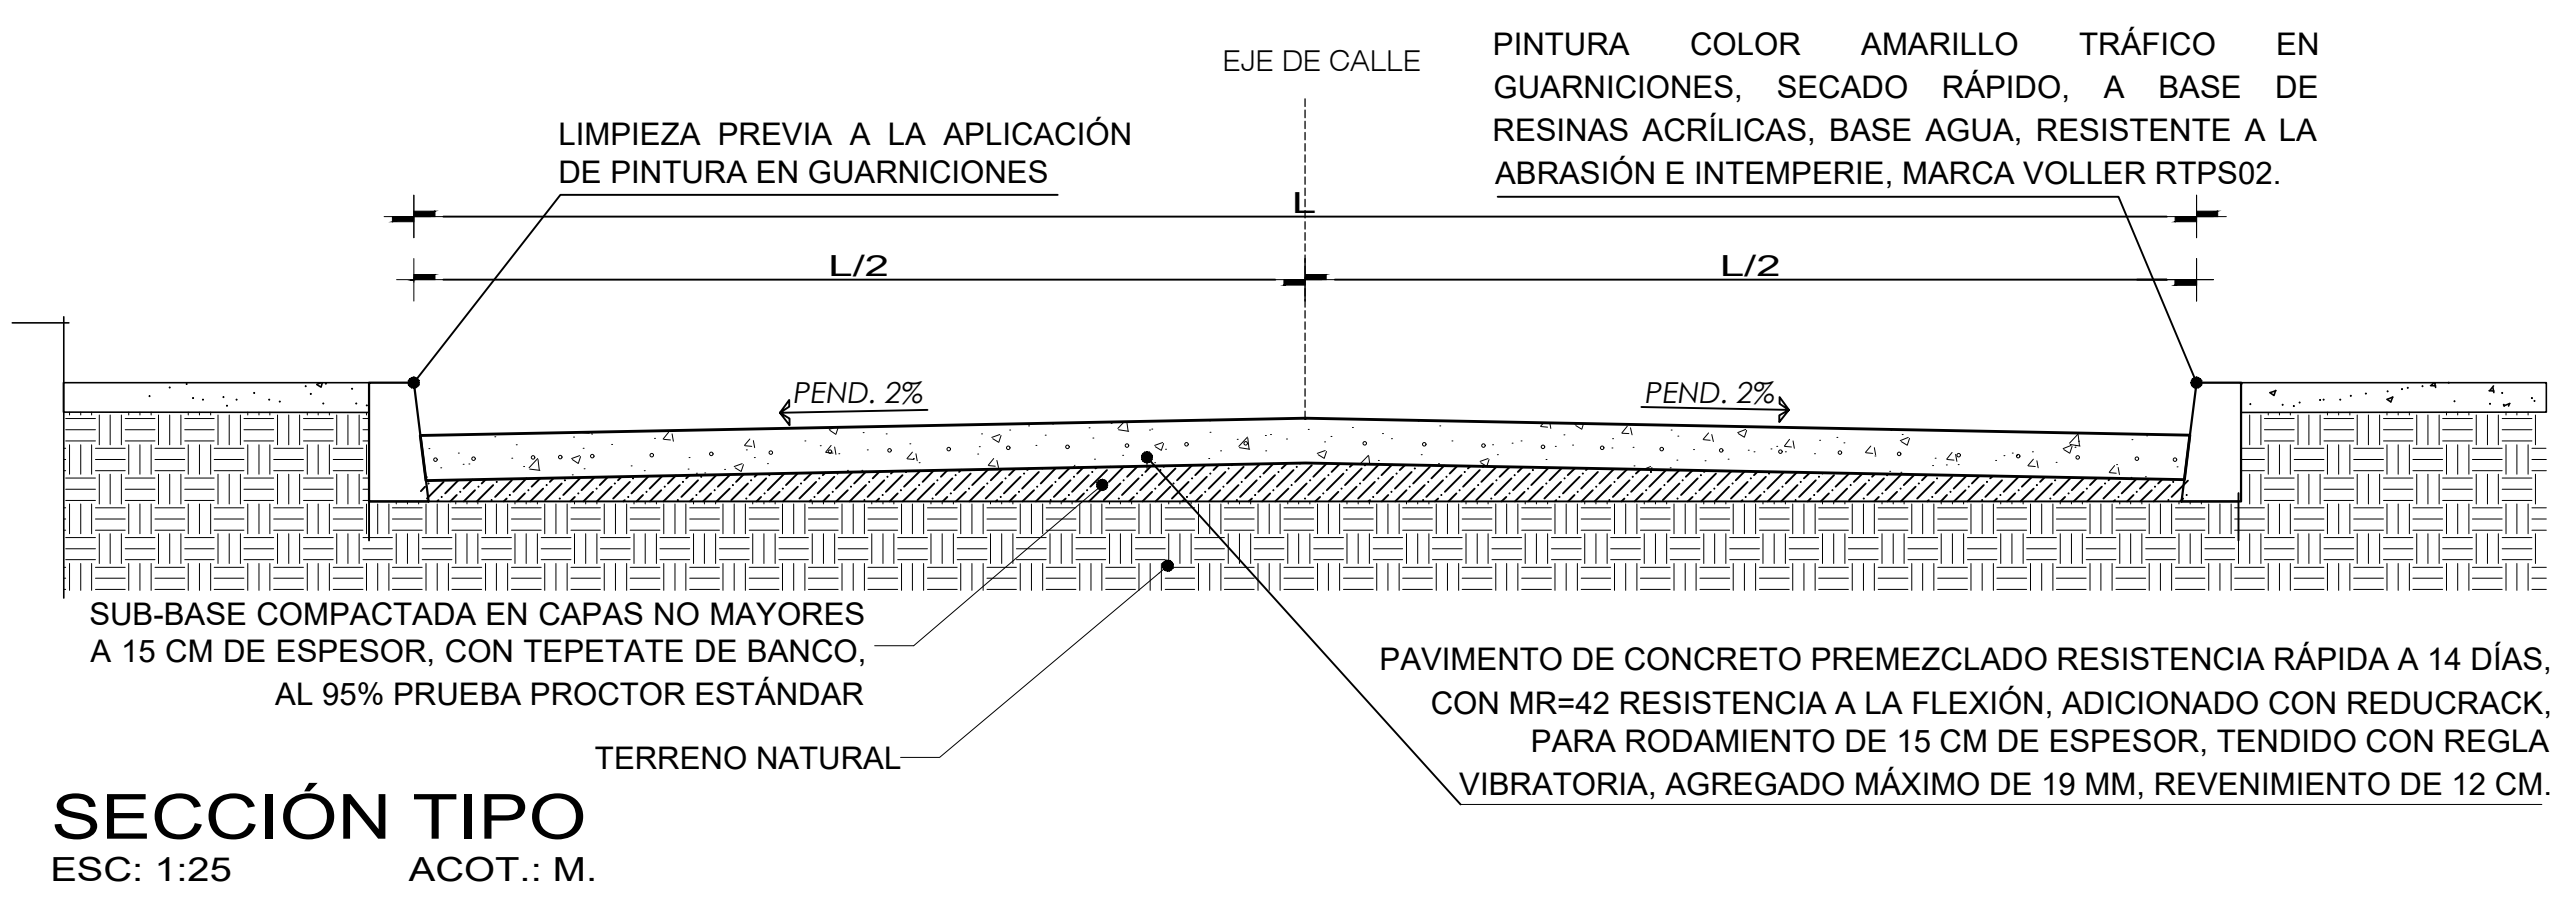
EJE DE CALLE

PINTURA COLOR AMARILLO TRÁFICO EN GUARNICIONES, SECADO RÁPIDO, A BASE DE RESINAS ACRÍLICAS, BASE AGUA, RESISTENTE A LA ABRASIÓN E INTEMPERIE, MARCA VOLLER RTPS02.

LIMPIEZA PREVIA A LA APLICACIÓN DE PINTURA EN GUARNICIONES

L

L/2

L/2

PEND. 2%

PEND. 2%

SUB-BASE COMPACTADA EN CAPAS NO MAYORES A 15 CM DE ESPESOR, CON TEPETATE DE BANCO, AL 95% PRUEBA PROCTOR ESTÁNDAR

TERRENO NATURAL

PAVIMENTO DE CONCRETO PREMEZCLADO RESISTENCIA RÁPIDA A 14 DÍAS, CON MR=42 RESISTENCIA A LA FLEXIÓN, ADICIONADO CON REDUCRACK, PARA RODAMIENTO DE 15 CM DE ESPESOR, TENDIDO CON REGLA VIBRATORIA, AGREGADO MÁXIMO DE 19 MM, REVENIMIENTO DE 12 CM.

SECCIÓN TIPO
ESC: 1:25 ACOT.: M.